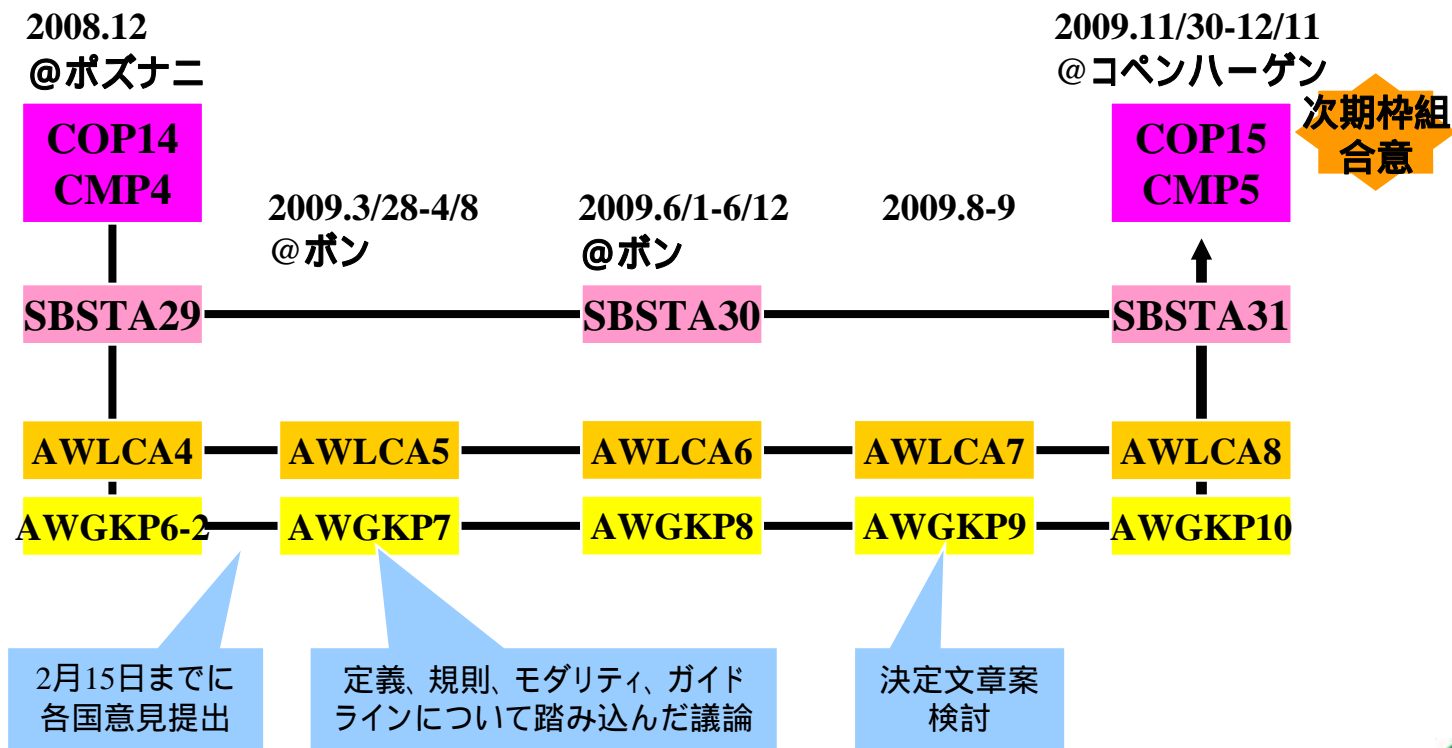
2008.12
@ポズナニ

COP14
CMP4

2009.3/28-4/8
@ボン

2009.6/1-6/12
@ボン

2009.8-9

2009.11/30-12/11
@コペンハーゲン

COP15
CMP5

次期枠組
合意

SBSTA29

SBSTA30

SBSTA31

AWLCA4

AWLCA5

AWLCA6

AWLCA7

AWLCA8

AWGKP6-2

AWGKP7

AWGKP8

AWGKP9

AWGKP10

2月15日までに
各国意見提出

定義、規則、モダリティ、ガイドラインについて踏み込んだ議論

決定文章案
検討